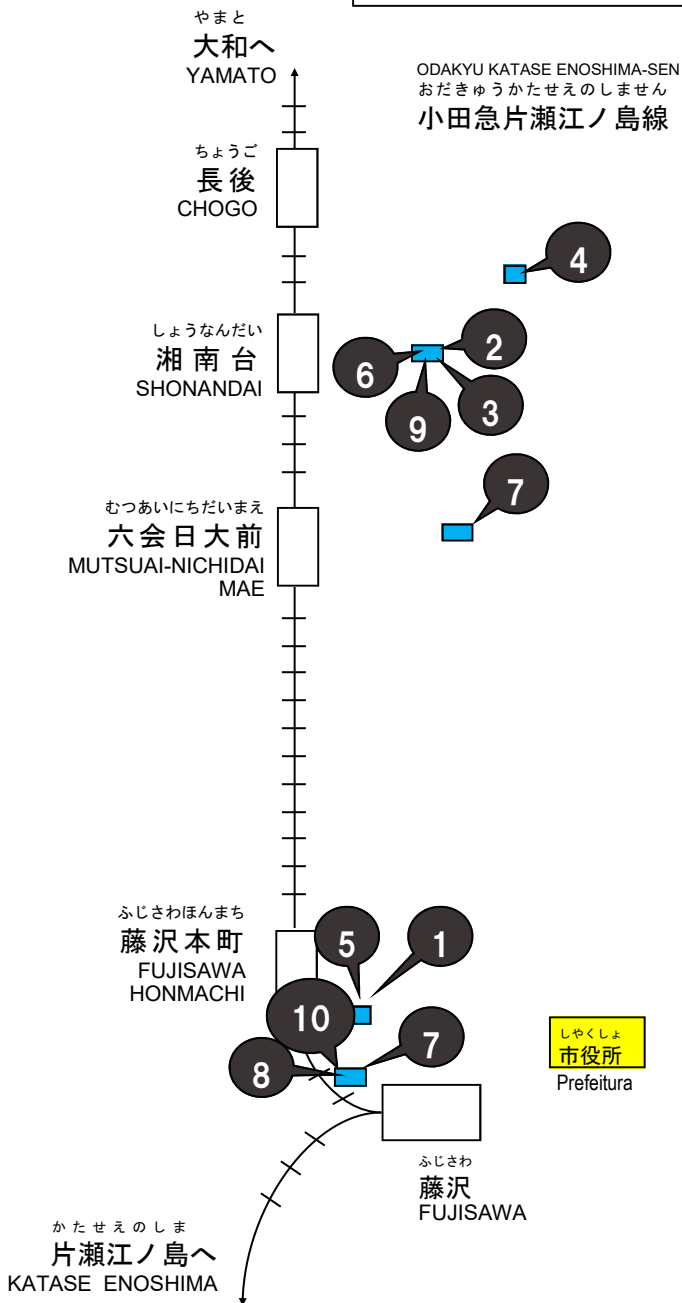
やまと
大和へ
YAMATO

ODAKYU KATASE ENOSHIMA-SEN
おだきゅうかたせえのしません
小田急片瀬江ノ島線

ちょうご
長後
CHOGO

4

しょうなんだい
湘南台
SHONANDAI

6
2
9
3

7

むつあいにちだいまえ
六会日大前
MUTSUAI-NICHIDAI MAE

ふじさわほんまち
藤沢本町
FUJISAWA HONMACHI

5
1
10
7
8

しやくしょ
市役所
Prefeitura

ふじさわ
藤沢
FUJISAWA

かたせえのしま
片瀬江ノ島へ
KATASE ENOSHIMA